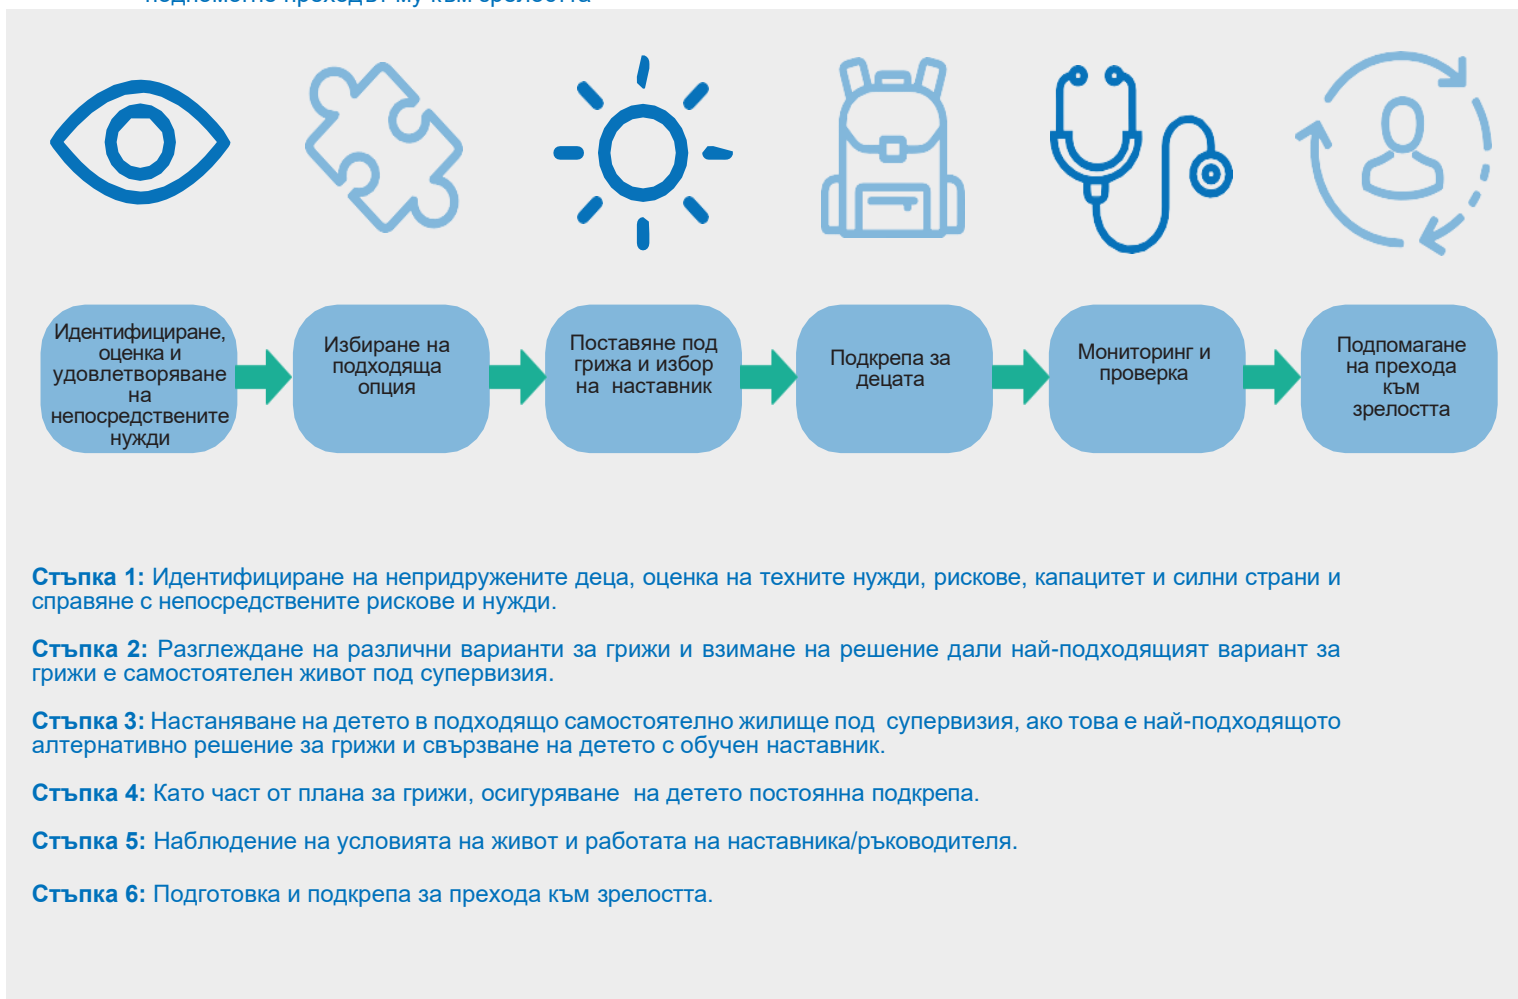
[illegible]

Идентифициране, оценка и удовлетворяване на непосредствените нужди

Избиране на подходяща опция

Поставяне под грижа и избор на наставник

Подкрепа за децата

Мониторинг и проверка

Подпомагане на прехода към зрелостта

**Стъпка 1:** Идентифициране на непридружените деца, оценка на техните нужди, рискове, капацитет и силни страни и справяне с непосредствените рискове и нужди.

**Стъпка 2:** Разглеждане на различни варианти за грижи и взимане на решение дали най-подходящият вариант за грижи е самостоятелен живот под супервизия.

**Стъпка 3:** Настаняване на детето в подходящо самостоятелно жилище под супервизия, ако това е най-подходящото алтернативно решение за грижи и свързване на детето с обучен наставник.

**Стъпка 4:** Като част от плана за грижи, осигуряване на детето постоянна подкрепа.

**Стъпка 5:** Наблюдение на условията на живот и работата на наставника/ръководителя.

**Стъпка 6:** Подготовка и подкрепа за прехода към зрелостта.